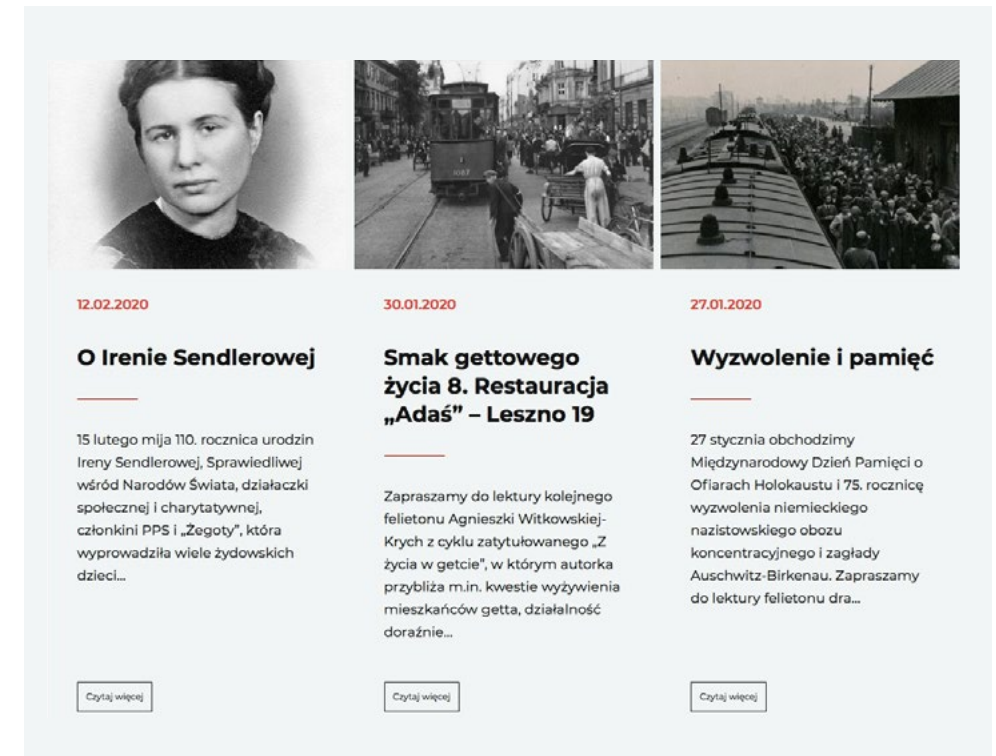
12.02.2020

O Irenie Sendlerowej

15 lutego mija 110. rocznica urodzin Ireny Sendlerowej, Sprawiedliwej wśród Narodów Świata, działaczki społecznej i charytatywnej, członkini PPS i „Żegoty", która wyprowadziła wiele żydowskich dzieci...

Czytaj więcej

30.01.2020

Smak gettowego życia 8. Restauracja „Adaś" – Leszno 19

Zapraszamy do lektury kolejnego felietonu Agnieszki Witkowskiej-Krych z cyklu zatytułowanego „Z życia w getcie", w którym autorka przybliża m.in. kwestie wyżywienia mieszkańców getta, działalność doraźnie...

Czytaj więcej

27.01.2020

Wyzwolenie i pamięć

27 stycznia obchodzimy Międzynarodowy Dzień Pamięci o Ofiarach Holokaustu i 75. rocznicę wyzwolenia niemieckiego nazistowskiego obozu koncentracyjnego i zagłady Auschwitz-Birkenau. Zapraszamy do lektury felietonu dra...

Czytaj więcej